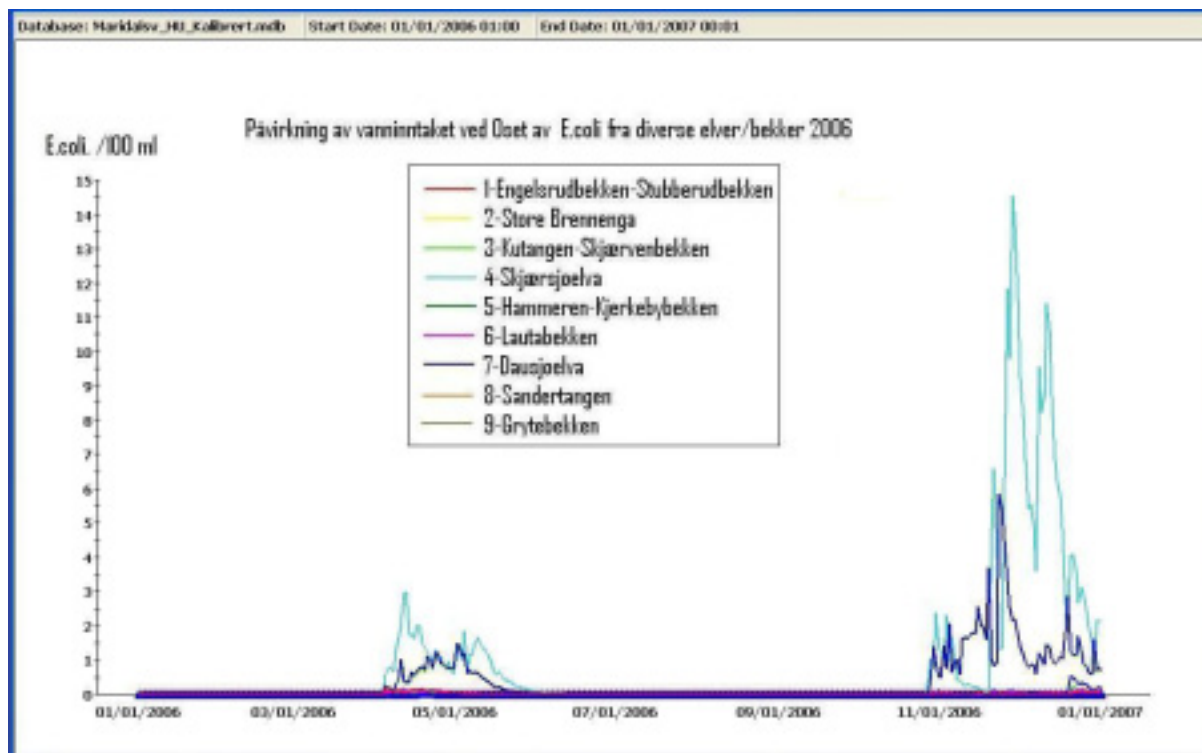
Database: Markdalsv_HU_Kalibrert.mdb Start Date: 01/01/2006 01:00 End Date: 01/01/2007 00:01

Påvirkning av vanninntaket ved Oset av E.coli fra diverse elver/bekker 2006

E.coli. /100 ml

15
14
13
12
11
10
9
8
7
6
5
4
3
2
1
0

1-Engelsrudbekken-Stubberudbekken
2-Store Brennenga
3-Kutangen-Skjærvenbekken
4-Skjærsjøelva
5-Hammeren-Kjerkebybekken
6-Lautabekken
7-Dausjøelva
8-Sandertangen
9-Grytebekken

01/01/2006 03/01/2006 05/01/2006 07/01/2006 09/01/2006 11/01/2006 01/01/2007